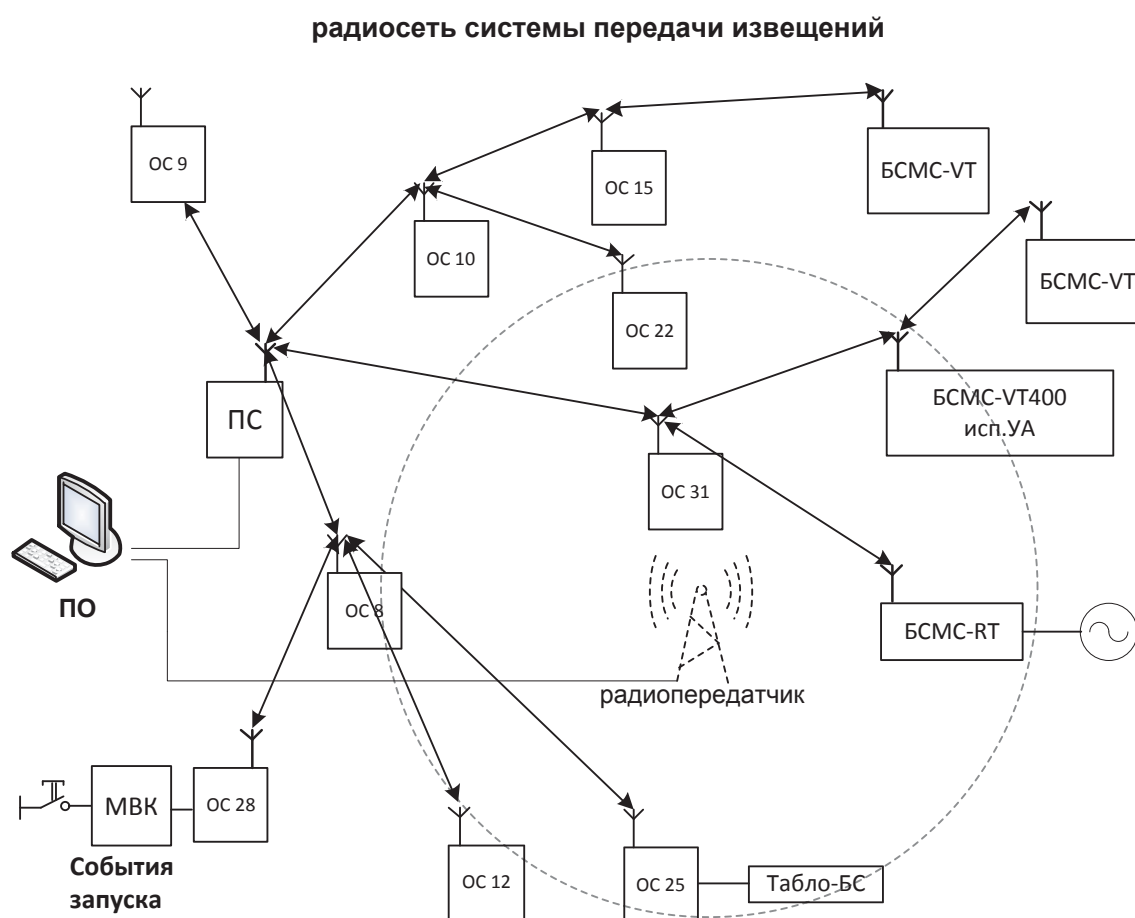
радиосеть системы передачи извещений

ОС 9

ОС 15

БСМС-VT

ОС 10

БСМС-VT

ОС 22

ПС

БСМС-VT400
исп.УА

ОС 31

ПО

ОС 8

БСМС-RT

радиопередатчик

МВК

ОС 28

События запуска

ОС 12

ОС 25

Табло-БС